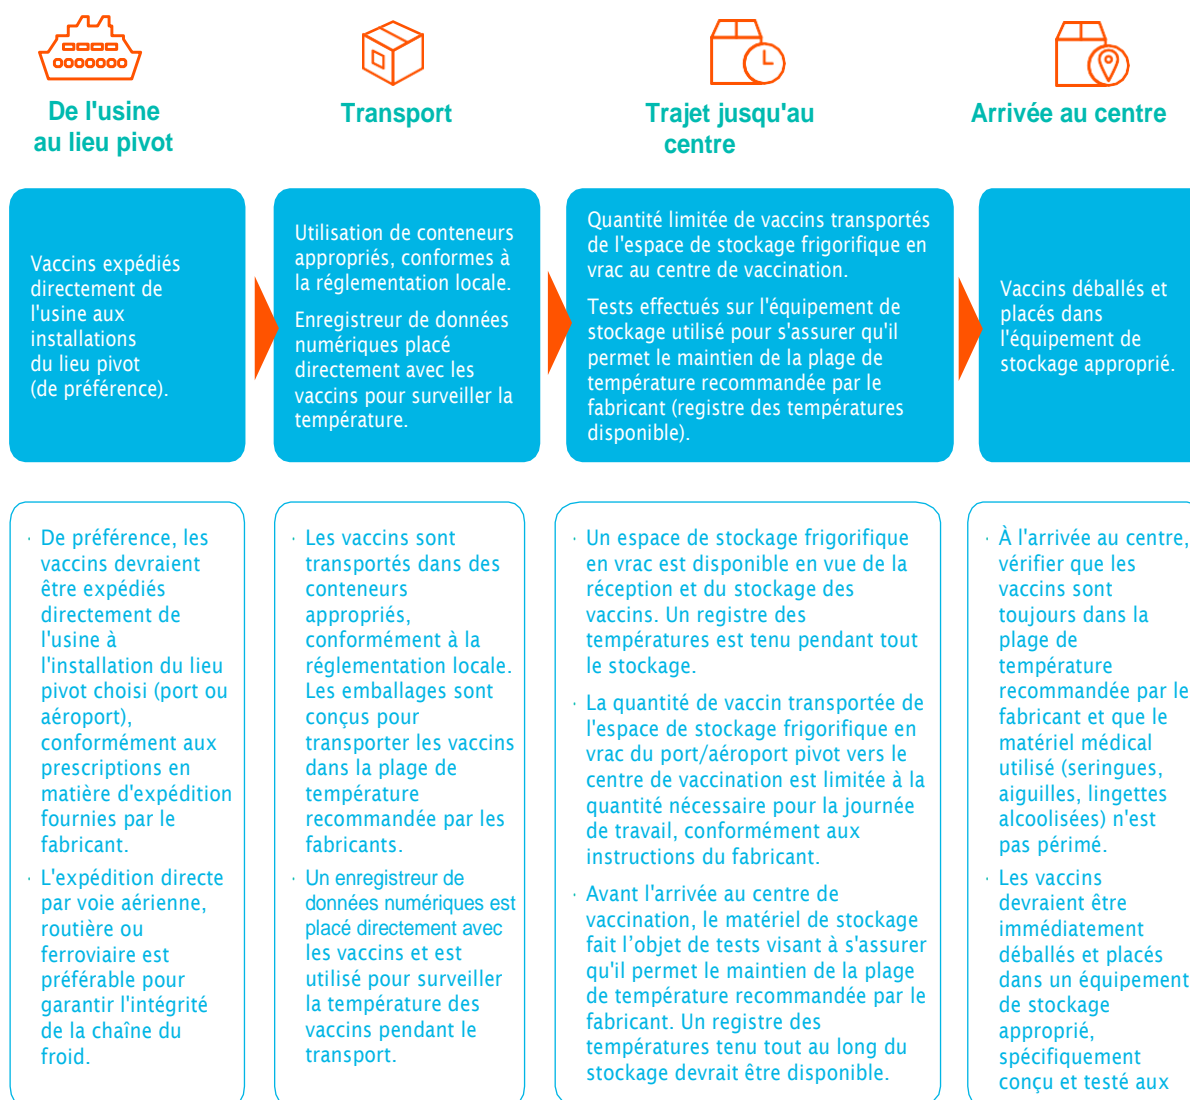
De l'usine au lieu pivot

Transport

Trajet jusqu'au centre

Arrivée au centre

Vaccins expédiés directement de l'usine aux installations du lieu pivot (de préférence).

Utilisation de conteneurs appropriés, conformes à la réglementation locale.

Enregistreur de données numériques placé directement avec les vaccins pour surveiller la température.

Quantité limitée de vaccins transportés de l'espace de stockage frigorifique en vrac au centre de vaccination.

Tests effectués sur l'équipement de stockage utilisé pour s'assurer qu'il permet le maintien de la plage de température recommandée par le fabricant (registre des températures disponible).

Vaccins déballés et placés dans l'équipement de stockage approprié.

· De préférence, les vaccins devraient être expédiés directement de l'usine à l'installation du lieu pivot choisi (port ou aéroport), conformément aux prescriptions en matière d'expédition fournies par le fabricant.

· L'expédition directe par voie aérienne, routière ou ferroviaire est préférable pour garantir l'intégrité de la chaîne du froid.

· Les vaccins sont transportés dans des conteneurs appropriés, conformément à la réglementation locale. Les emballages sont conçus pour transporter les vaccins dans la plage de température recommandée par les fabricants.

· Un enregistreur de données numériques est placé directement avec les vaccins et est utilisé pour surveiller la température des vaccins pendant le transport.

· Un espace de stockage frigorifique en vrac est disponible en vue de la réception et du stockage des vaccins. Un registre des températures est tenu pendant tout le stockage.

· La quantité de vaccin transportée de l'espace de stockage frigorifique en vrac du port/aéroport pivot vers le centre de vaccination est limitée à la quantité nécessaire pour la journée de travail, conformément aux instructions du fabricant.

· Avant l'arrivée au centre de vaccination, le matériel de stockage fait l'objet de tests visant à s'assurer qu'il permet le maintien de la plage de température recommandée par le fabricant. Un registre des températures tenu tout au long du stockage devrait être disponible.

· À l'arrivée au centre, vérifier que les vaccins sont toujours dans la plage de température recommandée par le fabricant et que le matériel médical utilisé (seringues, aiguilles, lingettes alcoolisées) n'est pas périmé.

· Les vaccins devraient être immédiatement déballés et placés dans un équipement de stockage approprié, spécifiquement conçu et testé aux